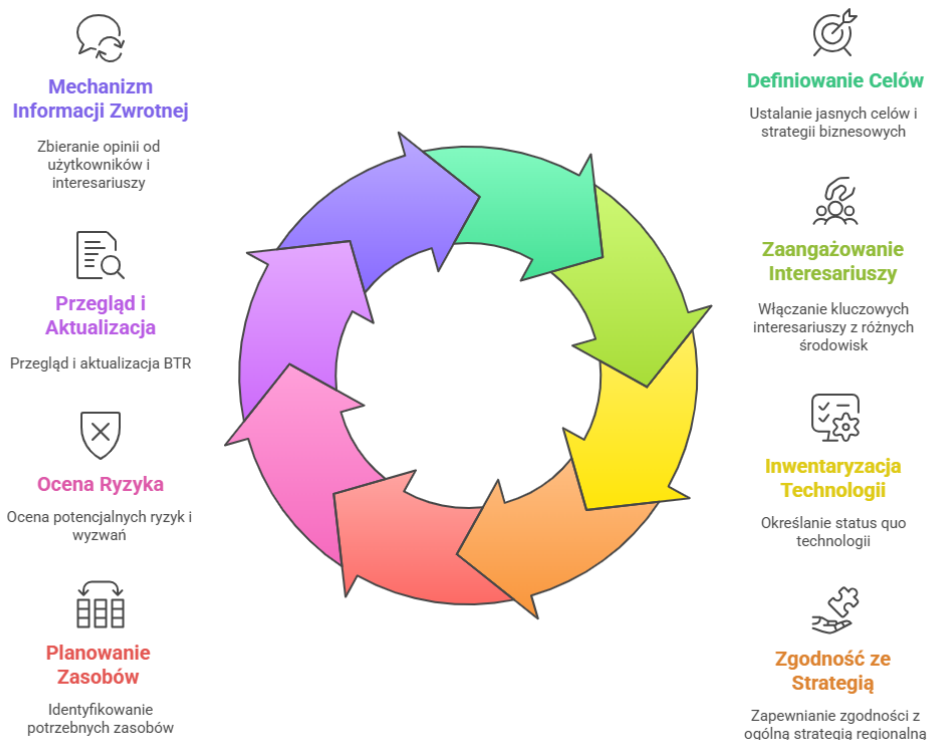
Mechanizm Informacji Zwrotnej

Zbieranie opinii od użytkowników i interesariuszy

Przegląd i Aktualizacja

Przegląd i aktualizacja BTR

Ocena Ryzyka

Ocena potencjalnych ryzyk i wyzwań

Planowanie Zasobów

Identyfikowanie potrzebnych zasobów

Definiowanie Celów

Ustalanie jasnych celów i strategii biznesowych

Zaangażowanie Interesariuszy

Włączanie kluczowych interesariuszy z różnych środowisk

Inwentaryzacja Technologii

Określanie status quo technologii

Zgodność ze Strategią

Zapewnianie zgodności z ogólną strategią regionalną